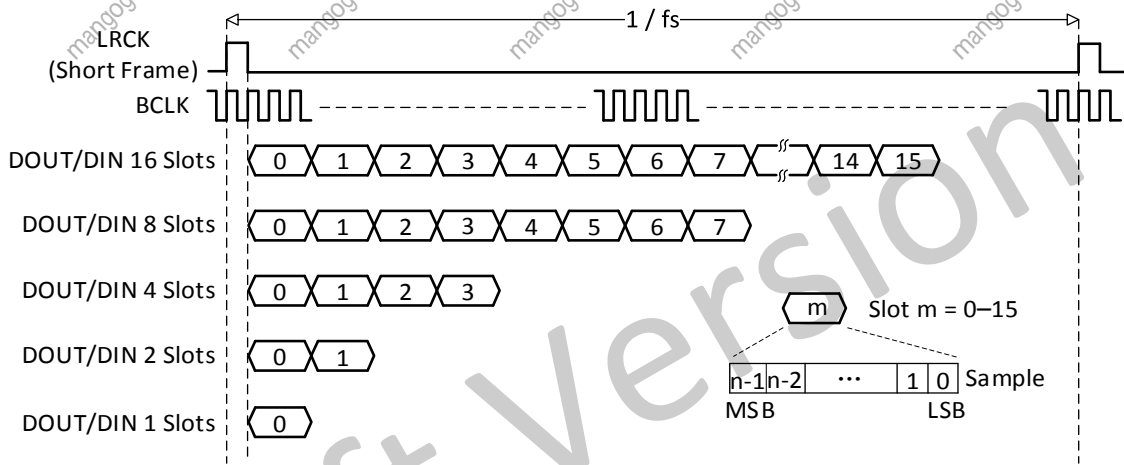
1 / fs

LRCK (Short Frame)

BCLK

DOUT/DIN 16 Slots 0 1 2 3 4 5 6 7 14 15

DOUT/DIN 8 Slots 0 1 2 3 4 5 6 7

DOUT/DIN 4 Slots 0 1 2 3

m Slot m = 0–15

DOUT/DIN 2 Slots 0 1

| n-1 | n-2 | ··· | 1 | 0 |
|---|---|---|---|---|

Sample

MSB LSB

DOUT/DIN 1 Slots 0

mangog mangog mangog mangog mangog

Version